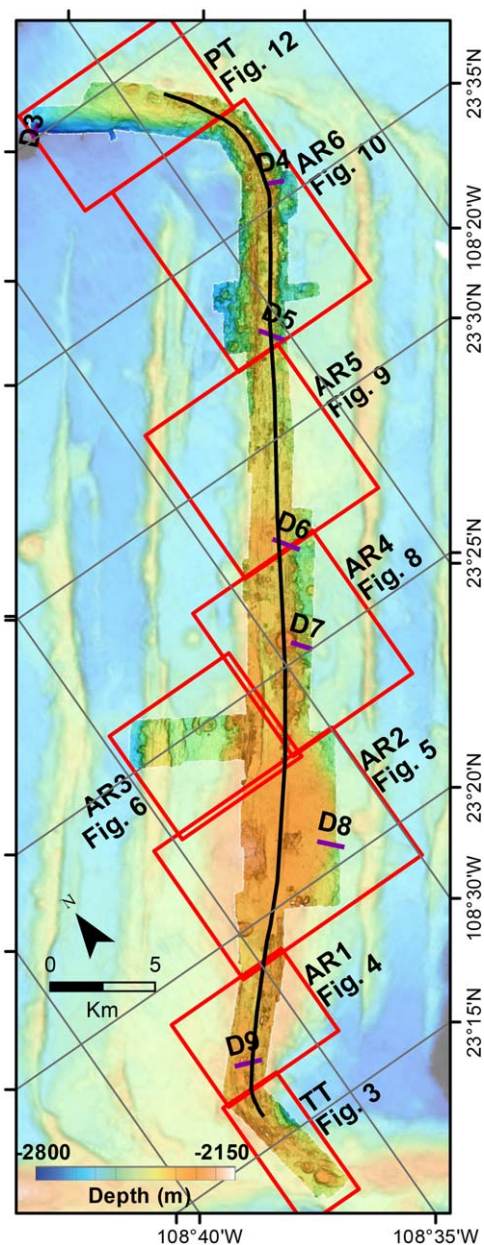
PT
Fig. 12
23°35'N
D3
D4
AR6
Fig. 10
108°20'W
D5
23°30'N
AR5
Fig. 9
D6
23°25'N
AR4
Fig. 8
D7
AR2
Fig. 5
AR3
Fig. 6
23°20'N
D8
108°30'W
N
0
5
Km
AR1
Fig. 4
23°15'N
D9
TT
Fig. 3
-2800
-2150
Depth (m)
108°40'W
108°35'W